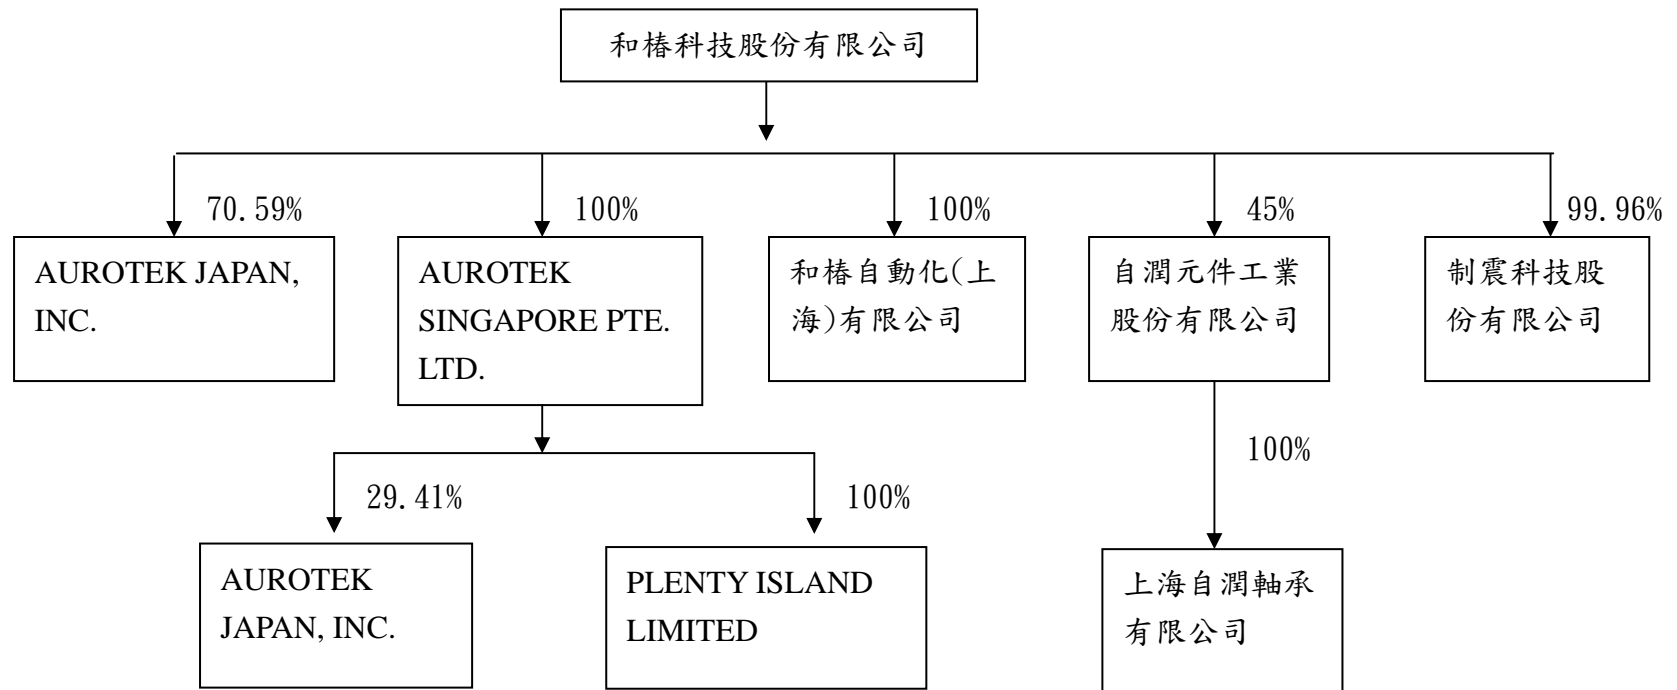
和椿科技股份有限公司

70.59%

AUROTEK JAPAN, INC.

100%

AUROTEK SINGAPORE PTE. LTD.

100%

和椿自動化(上海)有限公司

45%

自潤元件工業股份有限公司

99.96%

制震科技股份有限公司

29.41%

AUROTEK JAPAN, INC.

100%

PLENTY ISLAND LIMITED

100%

上海自潤軸承有限公司